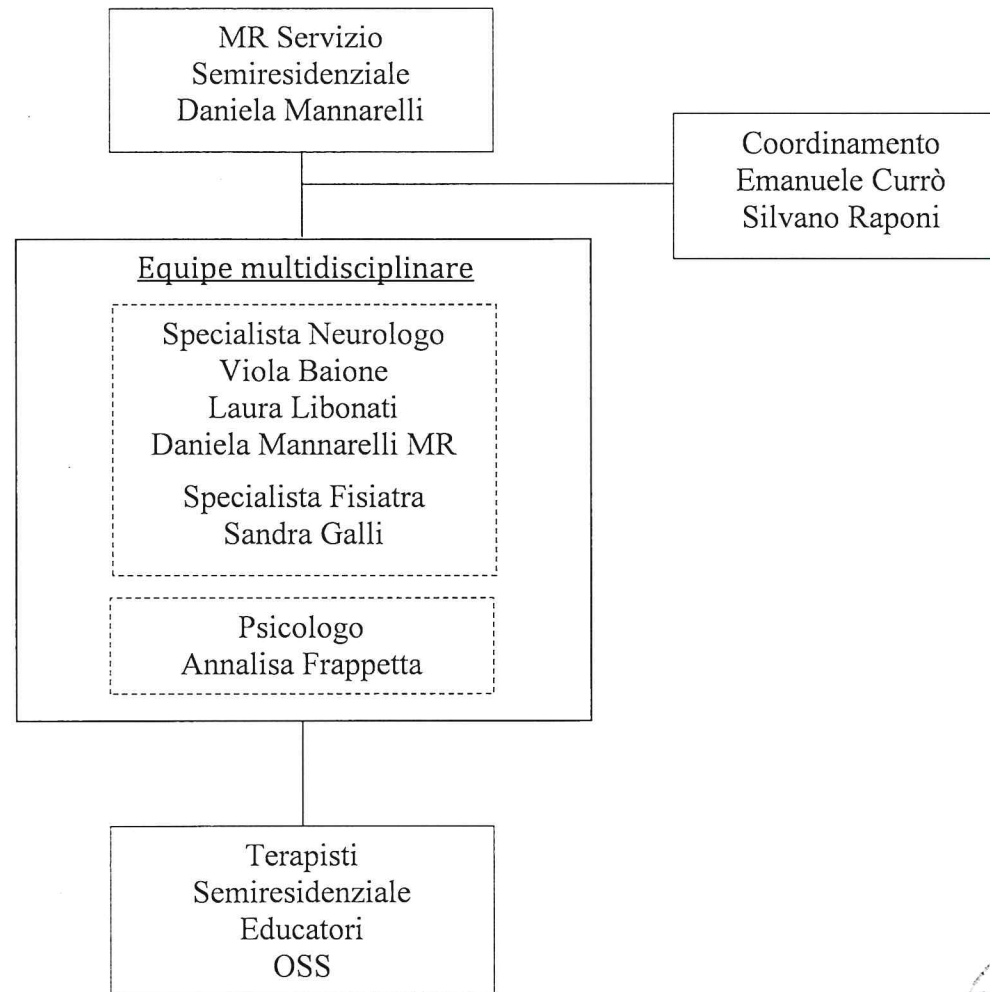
MR Servizio
Semiresidenziale
Daniela Mannarelli

Coordinamento
Emanuele Currò
Silvano Raponi

Equipe multidisciplinare

Specialista Neurologo
Viola Baione
Laura Libonati
Daniela Mannarelli MR

Specialista Fisiatra
Sandra Galli

Psicologo
Annalisa Frappetta

Terapisti
Semiresidenziale
Educatori
OSS